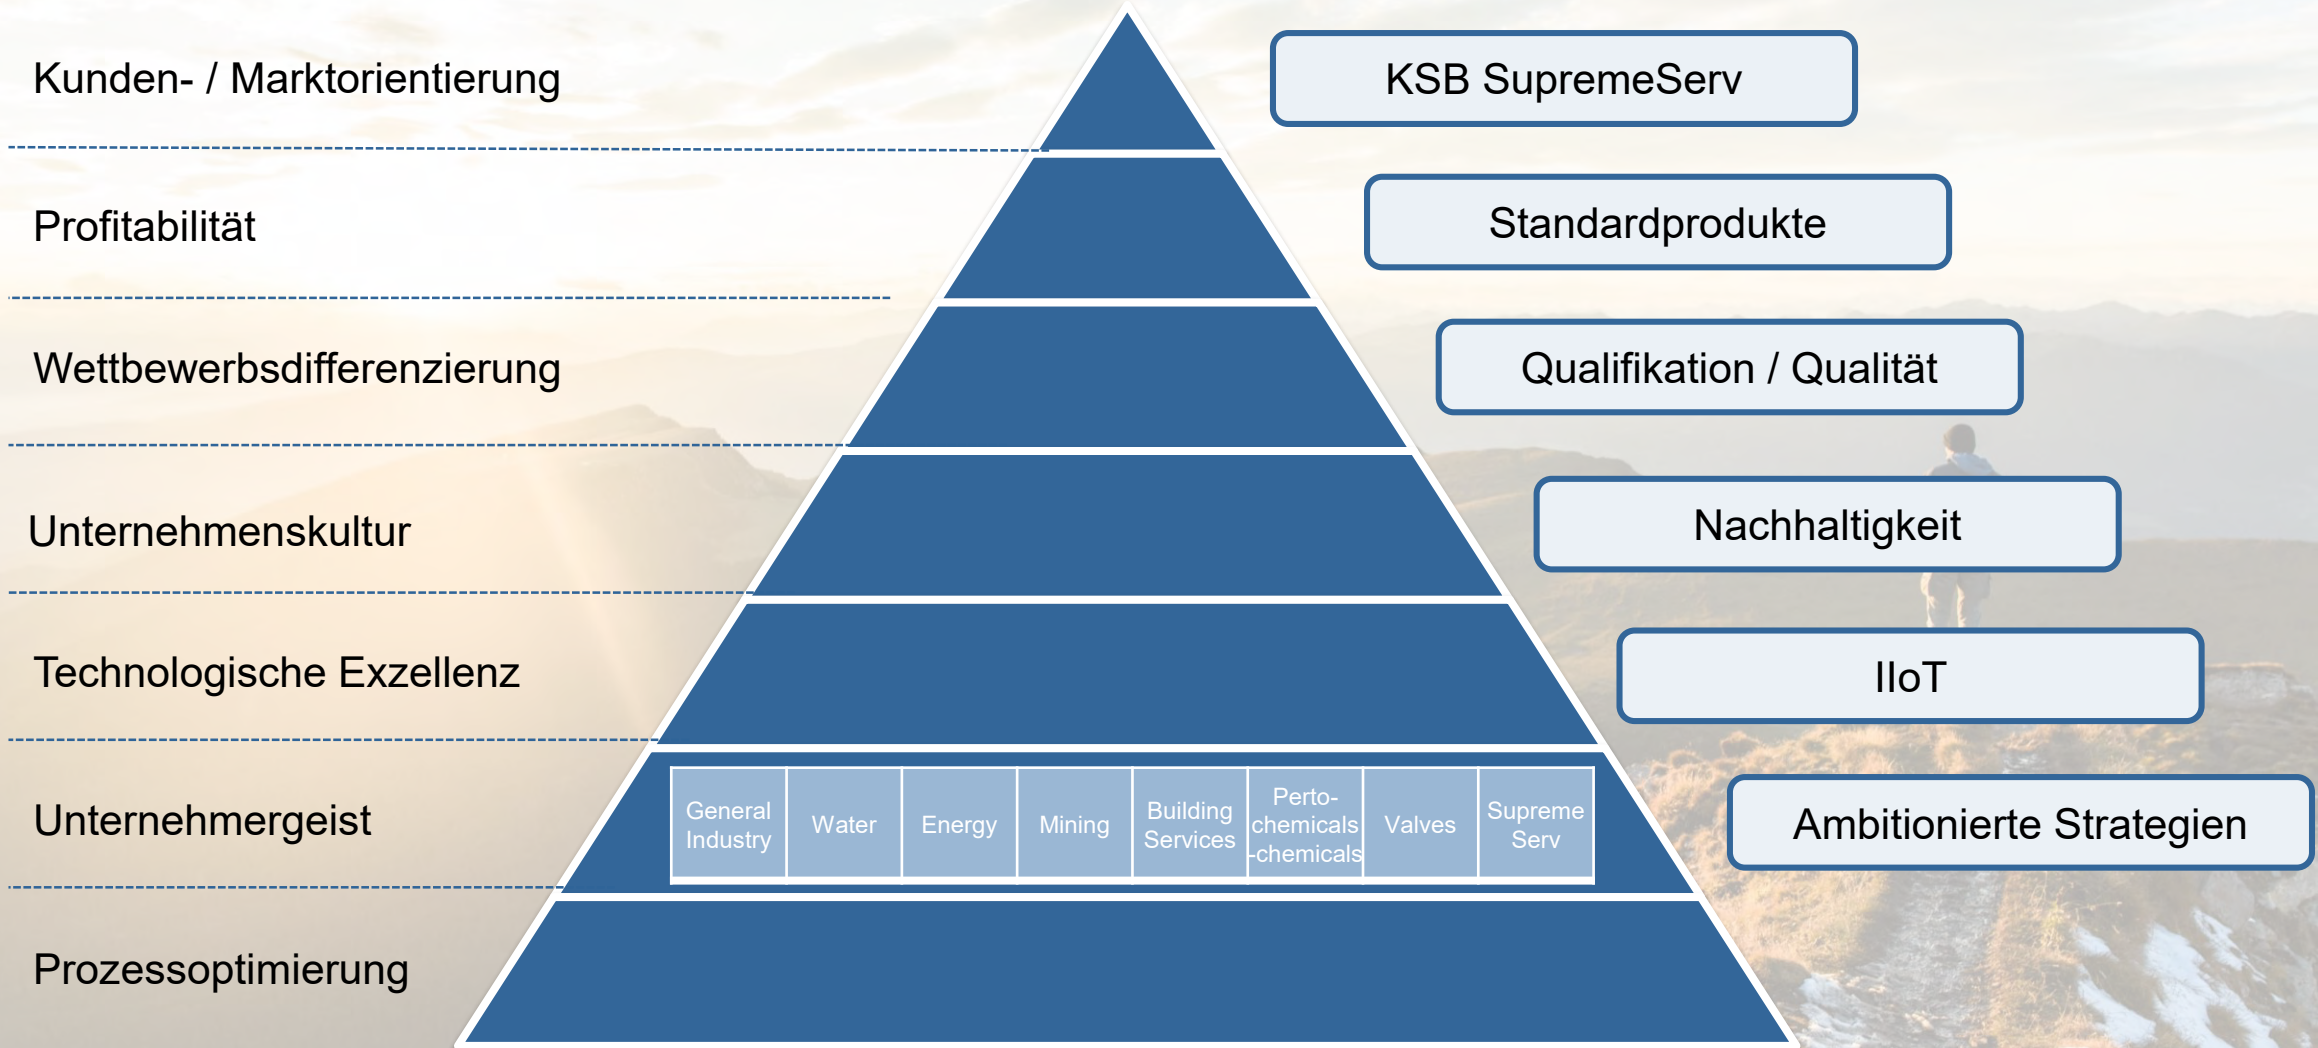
Kunden- / Marktorientierung

KSB SupremeServ

Profitabilität

Standardprodukte

Wettbewerbsdifferenzierung

Qualifikation / Qualität

Unternehmenskultur

Nachhaltigkeit

Technologische Exzellenz

IIoT

Unternehmergeist

| General Industry | Water | Energy | Mining | Building Services | Perto-chemicals -chemicals | Valves | Supreme Serv |
|---|---|---|---|---|---|---|---|

Ambitionierte Strategien

Prozessoptimierung